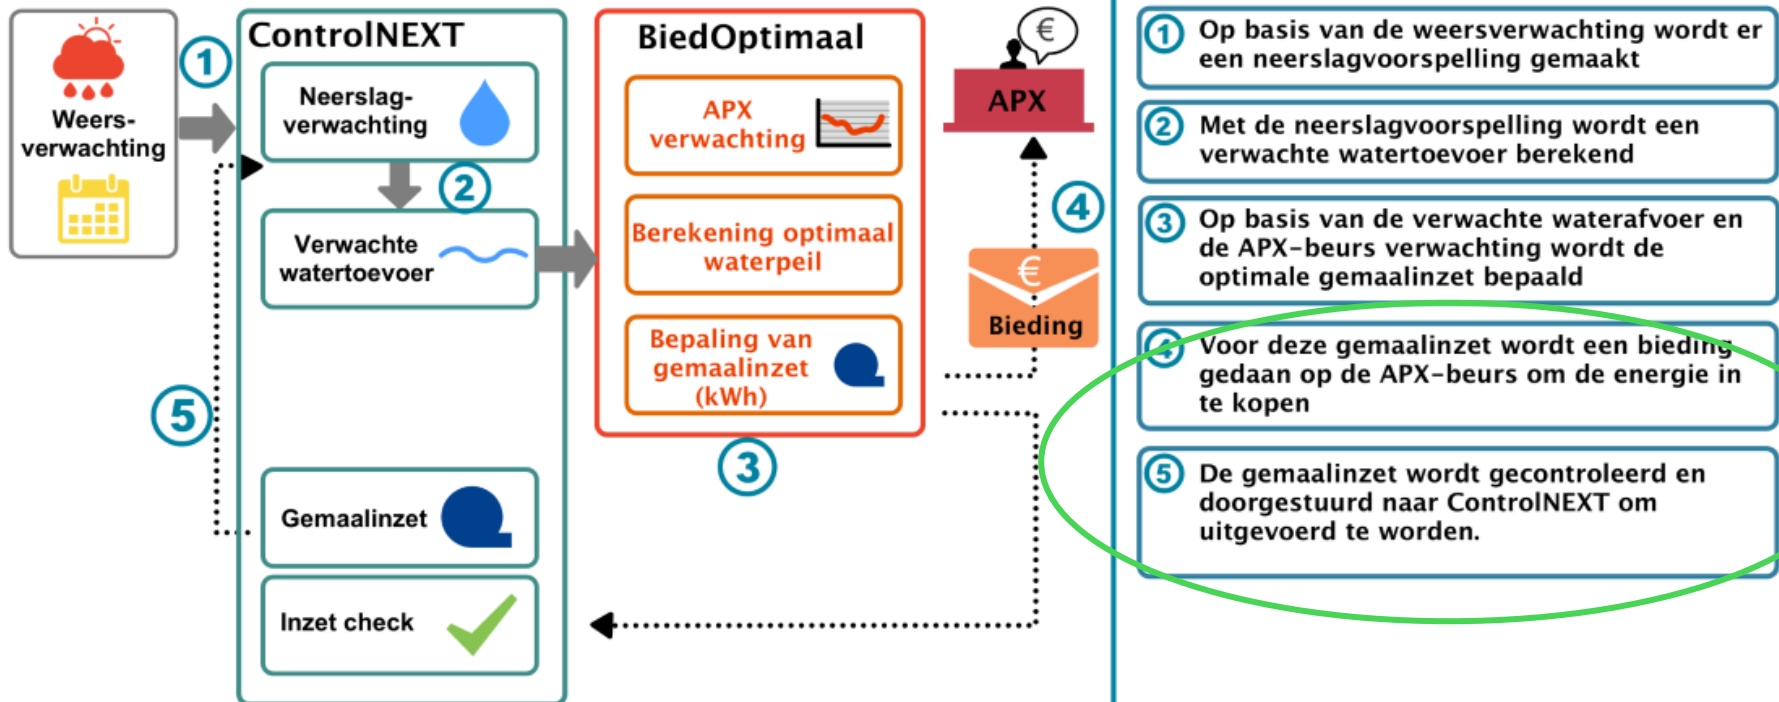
Weers-verwachting

1

ControlNEXT

Neerslag-verwachting

2

Verwachte watertoevoer

5

Gemaalinzet

Inzet check

BiedOptimaal

APX verwachting

Berekening optimaal waterpeil

Bepaling van gemaalinzet (kWh)

3

€

APX

4

€

Bieding

1 Op basis van de weersverwachting wordt er een neerslagvoorspelling gemaakt

2 Met de neerslagvoorspelling wordt een verwachte watertoevoer berekend

3 Op basis van de verwachte waterafvoer en de APX-beurs verwachting wordt de optimale gemaalinzet bepaald

4 Voor deze gemaalinzet wordt een bieding gedaan op de APX-beurs om de energie in te kopen

5 De gemaalinzet wordt gecontroleerd en doorgestuurd naar ControlNEXT om uitgevoerd te worden.